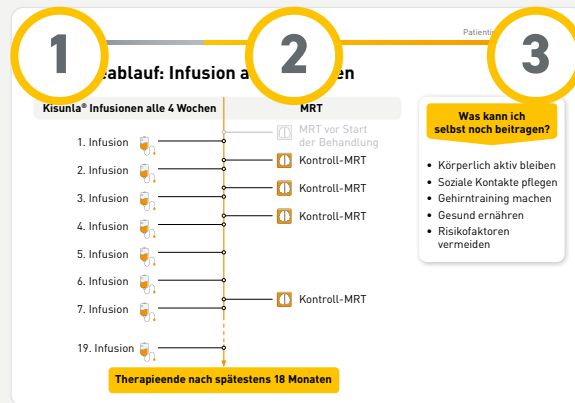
1

2

3

Patienti

ablauf: Infusion a en

Kisunla® Infusionen alle 4 Wochen

MRT

MRT vor Start der Behandlung

1. Infusion

Kontroll-MRT

2. Infusion

Kontroll-MRT

3. Infusion

Kontroll-MRT

4. Infusion

5. Infusion

6. Infusion

7. Infusion

Kontroll-MRT

19. Infusion

Therapieende nach spätestens 18 Monaten

Was kann ich selbst noch beitragen?

- Körperlich aktiv bleiben
- Soziale Kontakte pflegen
- Gehirntraining machen
- Gesund ernähren
- Risikofaktoren vermeiden